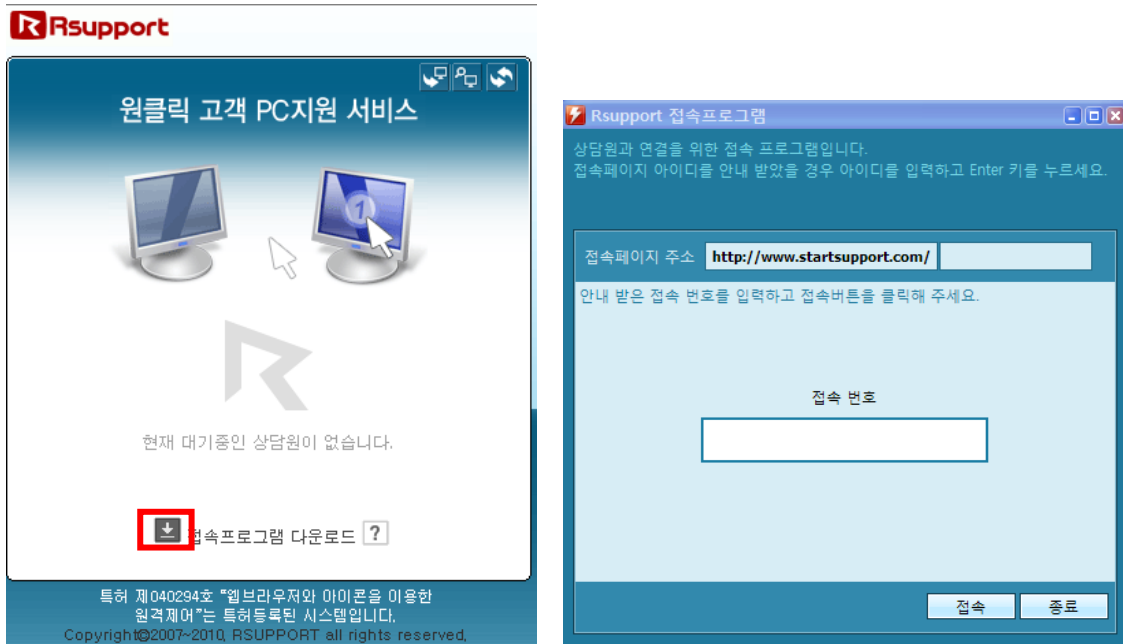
Rsupport

원클릭 고객 PC지원 서비스

현재 대기중인 상담원이 없습니다.

접속프로그램 다운로드 ?

특허 제040294호 "웹브라우저와 아이콘을 이용한 원격제어"는 특허등록된 시스템입니다.
Copyright©2007~2010, RSUPPORT all rights reserved.

Rsupport 접속프로그램

상담원과 연결을 위한 접속 프로그램입니다.
접속페이지 아이디를 안내 받았을 경우 아이디를 입력하고 Enter 키를 누르세요.

접속페이지 주소 http://www.startsupport.com/

안내 받은 접속 번호를 입력하고 접속버튼을 클릭해 주세요.

접속 번호

접속 종료